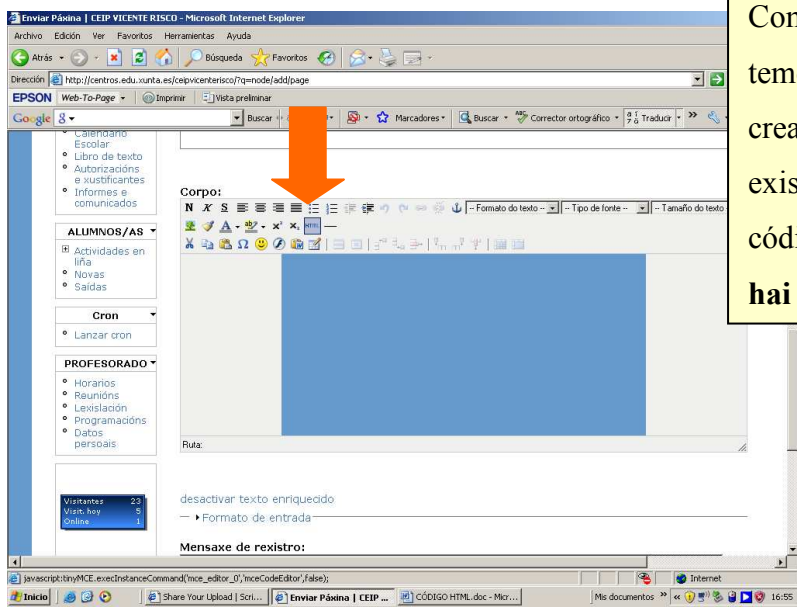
Enviar Páxina | CEIP VICENTE RISCO - Microsoft Internet Explorer

Archivo Edición Ver Favoritos Herramientas Ayuda

Atrás Búsqueda Favoritos

Dirección http://centros.edu.xunta.es/ceipvicenterisco/?q=node/add/page

EPSON Web-To-Page Imprimir Vista preliminar

Google Buscar Marcadores Buscar Corrector ortográfico Traducir

Calendario Escolar
Libro de texto
Autorizacións e xustificantes
Informes e comunicados

ALUMNOS/AS
Actividades en liña
Novas
Saídas

Cron
Lanzar cron

PROFESORADO
Horarios
Reunións
Lexislación
Programacións
Datos persoais

Visitantes 23
Visit. hoy 5
Online 1

Corpo:

-- Formato do texto -- -- Tipo de fonte -- -- Tamaño do texto

Ruta:

desactivar texto enriquecido

Formato de entrada

Mensaxe de rexistro:

javascript:tinyMCE.execInstanceCommand('mce_editor_0','mceCodeEditor',false);

Internet

Inicio Share Your Upload | Scri... Enviar Páxina | CEIP ... CÓDIGO HTML.doc - Micr... Mis documentos 16:55

Con
tem
crea
exis
códi
hai